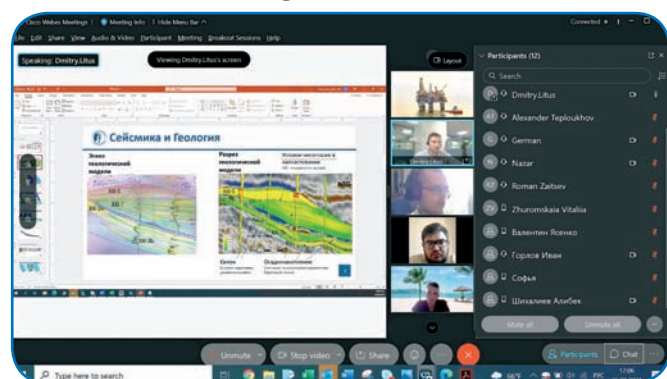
Cisco Webex Meetings | Meeting Info | Hide Menu Bar ^

Connected

File Edit Share View Audio & Video Participant Meeting Breakout Sessions Help

Speaking: Dmitry.Litus

Viewing Dmitry.Litus's screen

Layout

Сейсмика и Геология

Эскиз геологической модели

Разрез геологической модели

Условия накопления в наплыстановии

Dmitry.Litus

Participants (12)

Search

Dmitry.Litus

Alexander Teploukhov

German

Nazar

Roman Zaitsiev

Zhuromskaia Vitaliia

Валентин Ясенко

Горлов Иван

Софья

Шихалиев Алибек

Mute all

Unmute all

Unmute

Stop video

Share

Participants

Chat

Type here to search